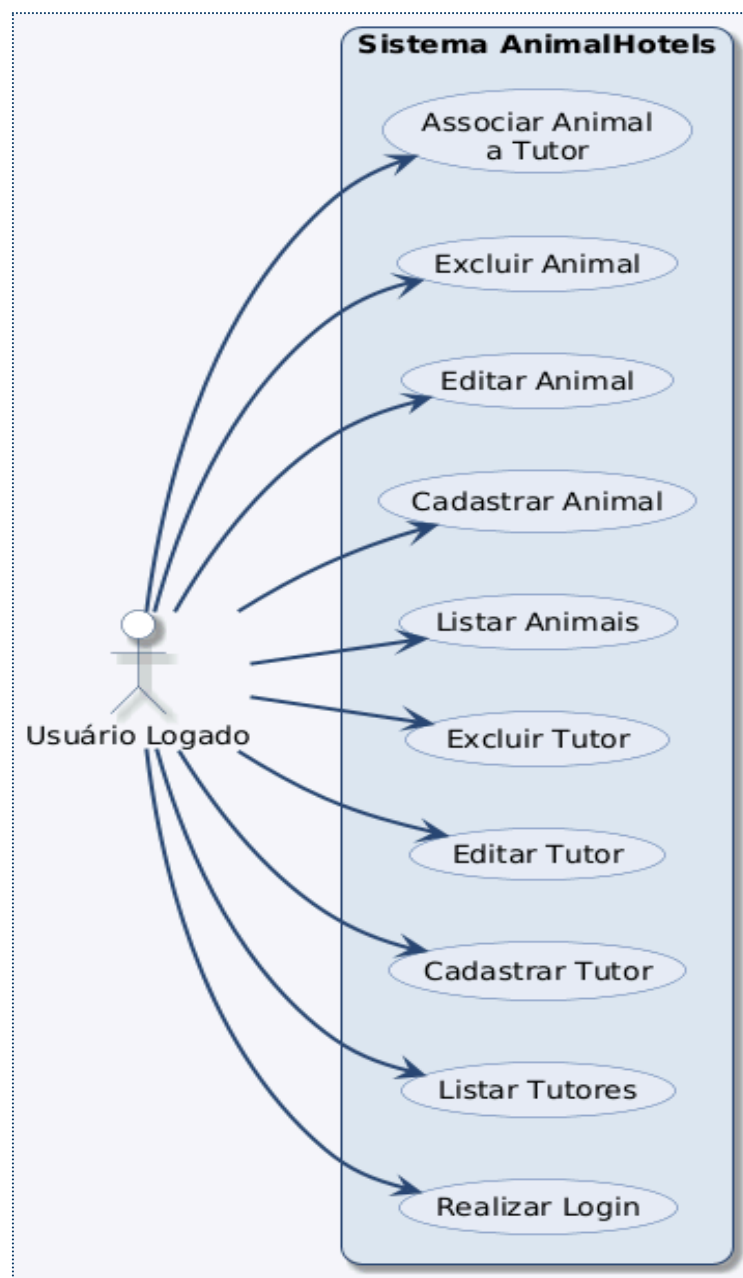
Sistema AnimalHotels

Associar Animal a Tutor

Excluir Animal

Editar Animal

Cadastrar Animal

Listar Animais

Excluir Tutor

Editar Tutor

Cadastrar Tutor

Listar Tutores

Realizar Login

Usuário Logado